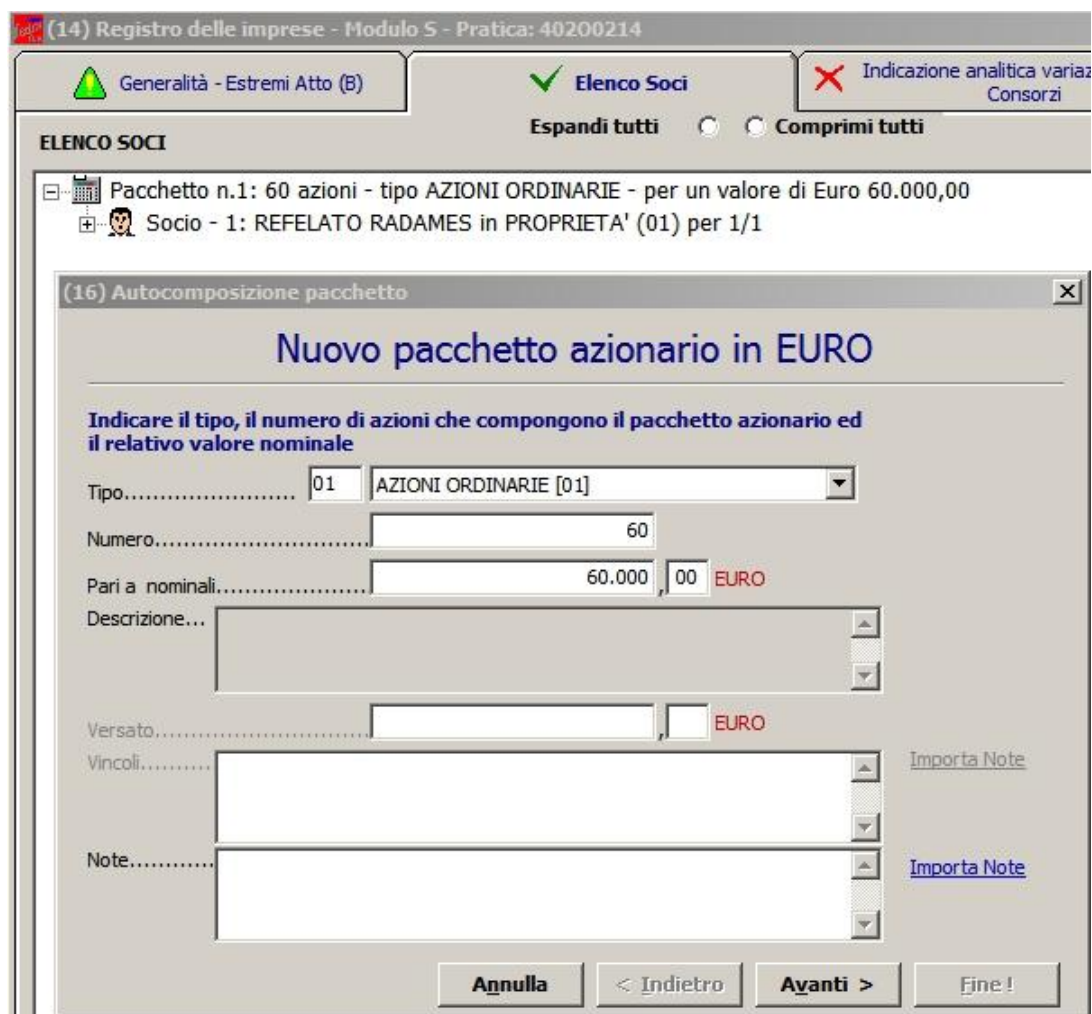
(14) Registro delle imprese - Modulo S - Pratica: 40200214

Generalità - Estremi Atto (B)

Elenco Soci

Indicazione analitica variaz Consorzi

ELENCO SOCI

Espandi tutti

Comprimi tutti

Pacchetto n.1: 60 azioni - tipo AZIONI ORDINARIE - per un valore di Euro 60.000,00

Socio - 1: REFELATO RADAMES in PROPRIETA' (01) per 1/1

(16) Autocomposizione pacchetto

Nuovo pacchetto azionario in EURO

Indicare il tipo, il numero di azioni che compongono il pacchetto azionario ed il relativo valore nominale

Tipo.......................... 01 AZIONI ORDINARIE [01]

Numero.............................. 60

Pari a nominali...................... 60.000 , 00 EURO

Descrizione...

Versato.............................. , EURO

Vincoli.......... Importa Note

Note........... Importa Note

Annulla

< Indietro

Avanti >

Fine !